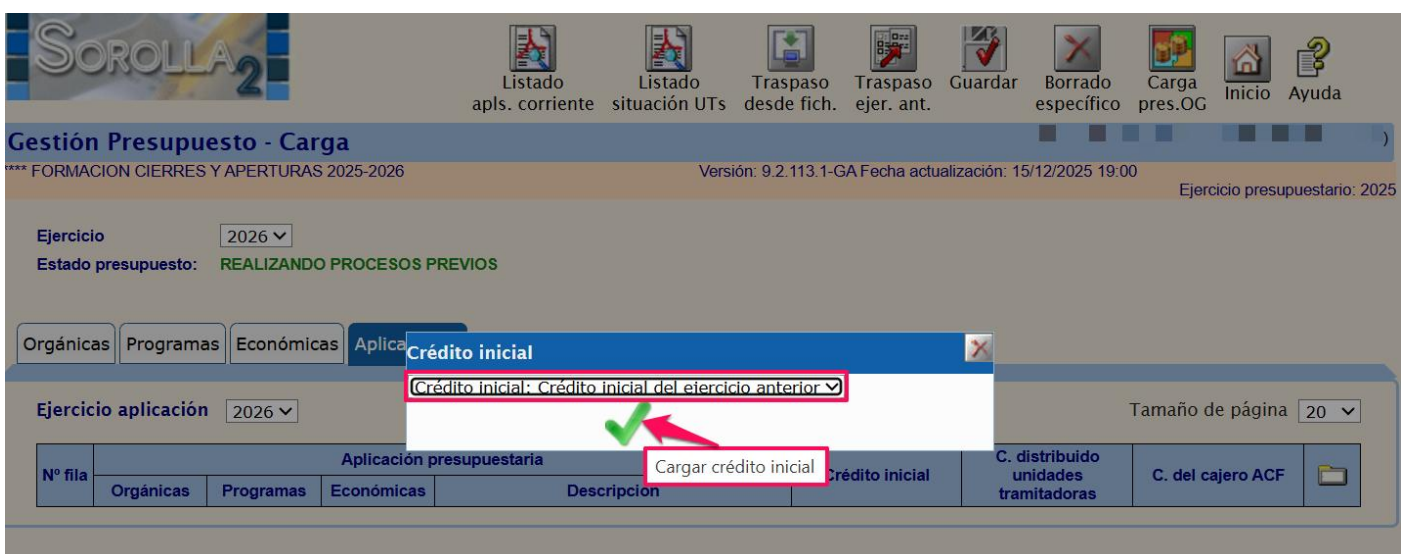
SOROLLA2

Listado apls. corriente
Listado situación UTs
Traspaso desde fich.
Traspaso ejer. ant.
Guardar
Borrado específico
Carga pres.OG
Inicio
Ayuda

Gestión Presupuesto - Carga

**** FORMACION CIERRES Y APERTURAS 2025-2026

Versión: 9.2.113.1-GA Fecha actualización: 15/12/2025 19:00

Ejercicio presupuestario: 2025

Ejercicio 2026

Estado presupuesto: REALIZANDO PROCESOS PREVIOS

Orgánicas | Programas | Económicas | Aplica

Crédito inicial

Crédito inicial: Crédito inicial del ejercicio anterior

Cargar crédito inicial

Ejercicio aplicación 2026

Tamaño de página 20

| Nº fila | Aplicación presupuestaria | | | | Crédito inicial | C. distribuido unidades tramitadoras | C. del cajero ACF | |
|---|---|---|---|---|---|---|---|---|
| | Orgánicas | Programas | Económicas | Descripcion | | | | |